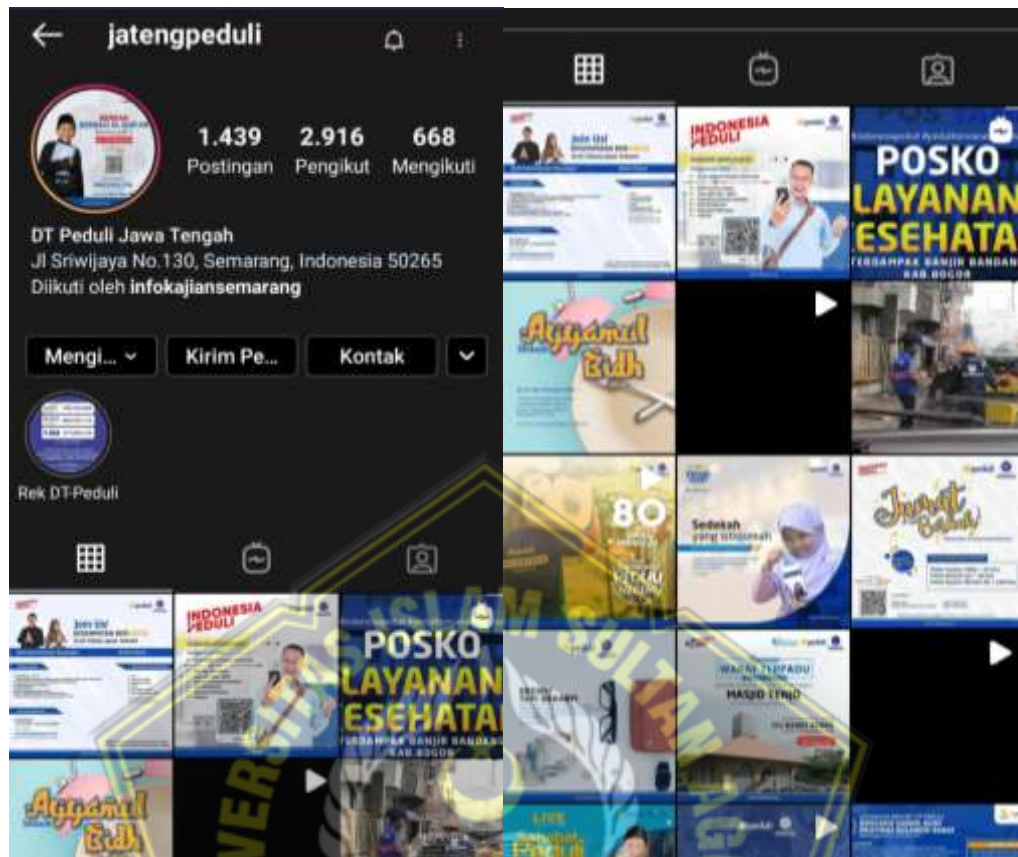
jatengpeduli

1.439 Postingan
2.916 Pengikut
668 Mengikuti

DT Peduli Jawa Tengah
Jl Sriwijaya No.130, Semarang, Indonesia 50265
Diikuti oleh infokajiansemarang

Mengi...
Kirim Pe...
Kontak

Rek DT-Peduli

Join Us!
INDONESIA PEDULI
POSKO LAYANAN ESEHATA
TERDAMPAK BANJIR BANDANG KAB. BOGOR
Ayyamul Bidh

POSKO LAYANAN ESEHATA
TERDAMPAK BANJIR BANDANG KAB. BOGOR
Ayyamul Bidh
80
Sedekah
Jumat Berkah
WAQAF TERPADU
MASJID
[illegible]